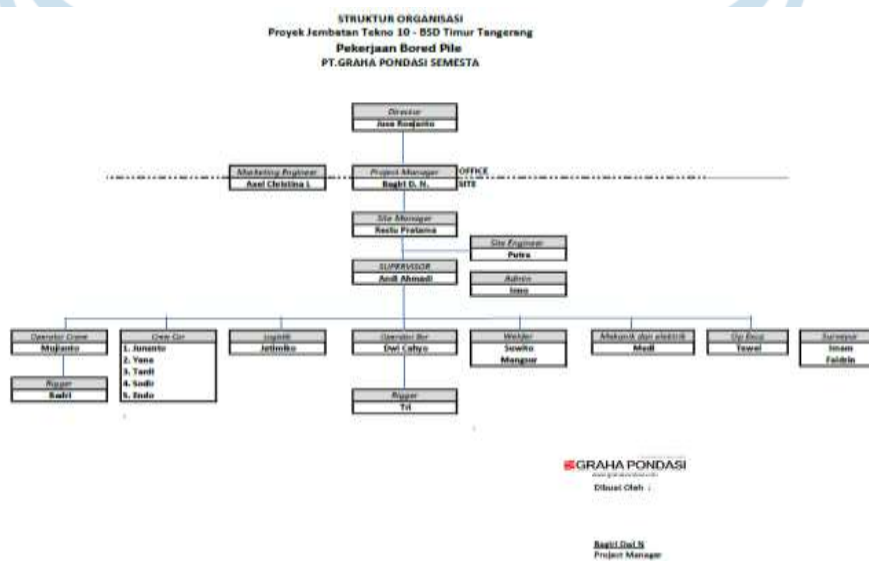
STRUKTUR ORGANISASI
Proyek Jembatan Tekno 10 - BSD Timur Tangerang
Pekerjaan Bored Pile
PT.GRAHA PONDASI SEMESTA

Direktur
Jose Rosjanto

Marketing Engineer
Axel Christina L

Project Manager
Bagit D. N.

OFFICE
SITE

Site Manager
Restu Pratama

Site Engineer
Putra

SUPERVISOR
Andi Ahmadi

Admin
Imo

Operator Crane
Mujianto

Rigger
Badri

Crew Cor
1. Junanto
2. Yana
3. Tardi
4. Sodir
5. Endo

Logistik
Jatimiko

Operator Bor
Dwi Cahyo

Rigger
Titi

Welder
Suwito
Mangsur

Mekanik dan elektrik
Medi

Op Excav
Yawel

Surveyor
Imam
Faldrin

GRAHA PONDASI

Dibuat Oleh :

Bagit Dwi N
Project Manager